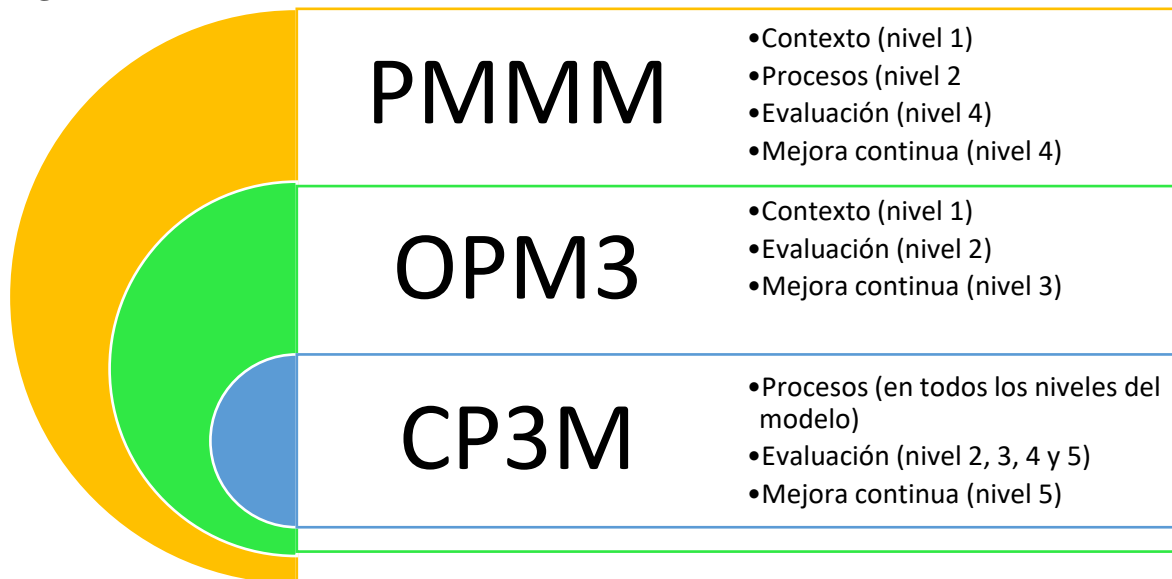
PMMM

•Contexto (nivel 1)
•Procesos (nivel 2
•Evaluación (nivel 4)
•Mejora continua (nivel 4)

OPM3

•Contexto (nivel 1)
•Evaluación (nivel 2)
•Mejora continua (nivel 3)

CP3M

•Procesos (en todos los niveles del modelo)
•Evaluación (nivel 2, 3, 4 y 5)
•Mejora continua (nivel 5)